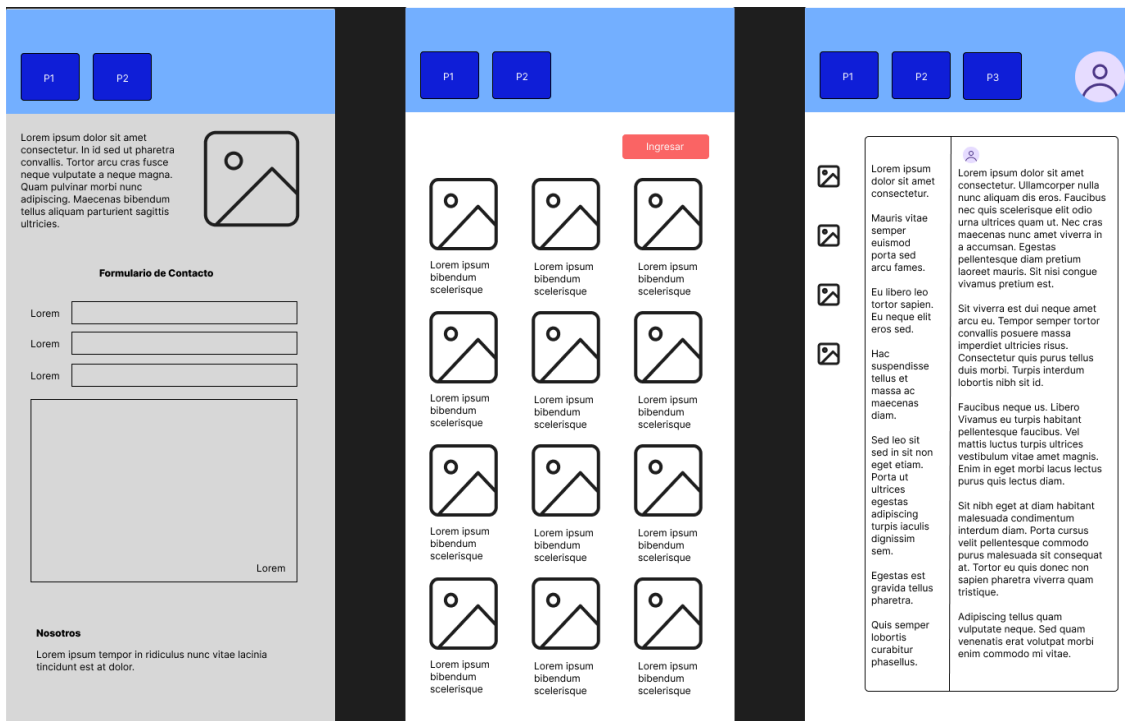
P1 P2

Lorem ipsum dolor sit amet consectetur. In id sed ut pharetra convallis. Tortor arcu cras fusce neque vulputate a neque magna. Quam pulvinar morbi nunc adipiscing. Maecenas bibendum tellus aliquam parturient sagittis ultricies.

Formulario de Contacto

Lorem

Lorem

Lorem

Lorem

Nosotros

Lorem ipsum tempor in ridiculus nunc vitae lacinia tincidunt est at dolor.

P1 P2

Ingresar

Lorem ipsum bibendum scelerisque

Lorem ipsum bibendum scelerisque

Lorem ipsum bibendum scelerisque

Lorem ipsum bibendum scelerisque

Lorem ipsum bibendum scelerisque

Lorem ipsum bibendum scelerisque

Lorem ipsum bibendum scelerisque

Lorem ipsum bibendum scelerisque

Lorem ipsum bibendum scelerisque

Lorem ipsum bibendum scelerisque

Lorem ipsum bibendum scelerisque

Lorem ipsum bibendum scelerisque

P1 P2 P3

Lorem ipsum dolor sit amet consectetur.

Mauris vitae semper euismod porta sed arcu fames.

Eu libero leo tortor sapien. Eu neque elit eros sed.

Hac suspendisse tellus et massa ac maecenas diam.

Sed leo sit sed in sit non eget etiam. Porta ut ultrices egestas adipiscing turpis iaculis dignissim sem.

Egestas est gravida tellus pharetra.

Quis semper lobortis curabitur phasellus.

Lorem ipsum dolor sit amet consectetur. Ullamcorper nulla nunc aliquam dis eros. Faucibus nec quis scelerisque elit odio urna ultrices quam ut. Nec cras maecenas nunc amet viverra in a accumsan. Egestas pellentesque diam pretium laoreet mauris. Sit nisi congue vivamus pretium est.

Sit viverra est dui neque amet arcu eu. Tempor semper tortor convallis posuere massa imperdiet ultricies risus. Consectetur quis purus tellus duis morbi. Turpis interdum lobortis nibh sit id.

Faucibus neque us. Libero Vivamus eu turpis habitant pellentesque faucibus. Vel mattis luctus turpis ultrices vestibulum vitae amet magnis. Enim in eget morbi lacus lectus purus quis lectus diam.

Sit nibh eget at diam habitant malesuada condimentum interdum diam. Porta cursus velit pellentesque commodo purus malesuada sit consequat at. Tortor eu quis donec non sapien pharetra viverra quam tristique.

Adipiscing tellus quam vulputate neque. Sed quam venenatis erat volutpat morbi enim commodo mi vitae.